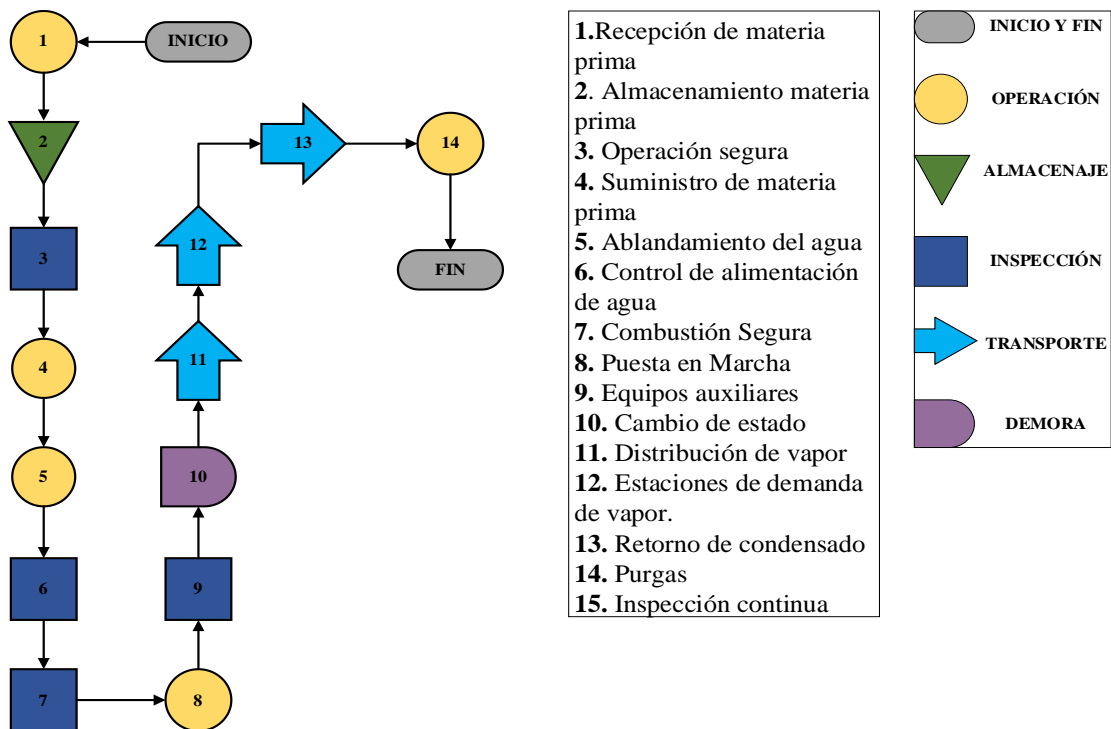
INICIO

1

2

3

4

5

6

7

8

9

10

11

12

13

14

FIN

**1.**Recepción de materia prima
**2**. Almacenamiento materia prima
**3.** Operación segura
**4.** Suministro de materia prima
**5.** Ablandamiento del agua
**6.** Control de alimentación de agua
**7.** Combustión Segura
**8.** Puesta en Marcha
**9.** Equipos auxiliares
**10.** Cambio de estado
**11.** Distribución de vapor
**12.** Estaciones de demanda de vapor.
**13.** Retorno de condensado
**14.** Purgas
**15.** Inspección continua

INICIO Y FIN

OPERACIÓN

ALMACENAJE

INSPECCIÓN

TRANSPORTE

DEMORA